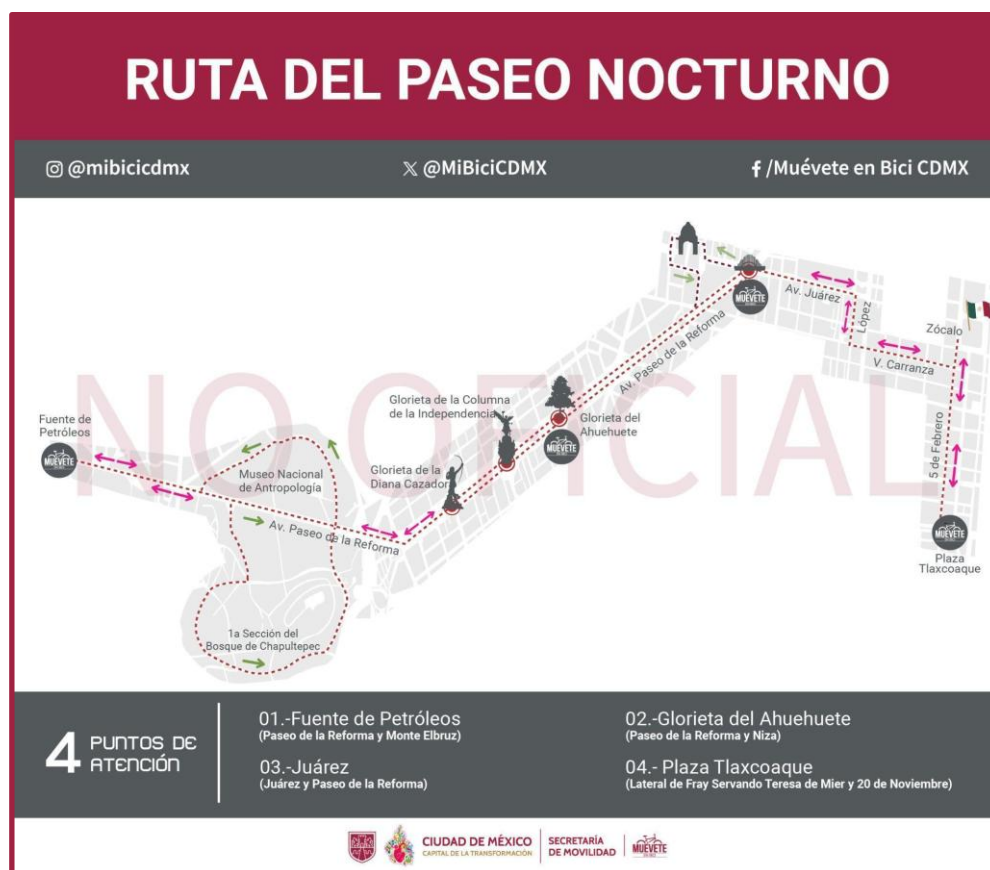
RUTA DEL PASEO NOCTURNO

@mibicicdmx
@MiBiciCDMX
/Muévete en Bici CDMX

NO OFICIAL

Fuente de Petróleos
MUÉVETE
Museo Nacional de Antropología
Av. Paseo de la Reforma
1a Sección del Bosque de Chapultepec
Glorieta de la Diana Cazador
Glorieta de la Columna de la Independencia
Glorieta del Ahuehuete
MUÉVETE
Av. Paseo de la Reforma
MUÉVETE
Av. Juárez
López
Zócalo
V. Carranza
5 de Febrero
MUÉVETE
Plaza Tlaxcoaque

4 PUNTOS DE ATENCIÓN

01.-Fuente de Petróleos
(Paseo de la Reforma y Monte Elbruz)

03.-Juárez
(Juárez y Paseo de la Reforma)

02.-Glorieta del Ahuehuete
(Paseo de la Reforma y Niza)

04.- Plaza Tlaxcoaque
(Lateral de Fray Servando Teresa de Mier y 20 de Noviembre)

CIUDAD DE MÉXICO
CAPITAL DE LA TRANSFORMACIÓN
SECRETARÍA DE MOVILIDAD
MUÉVETE